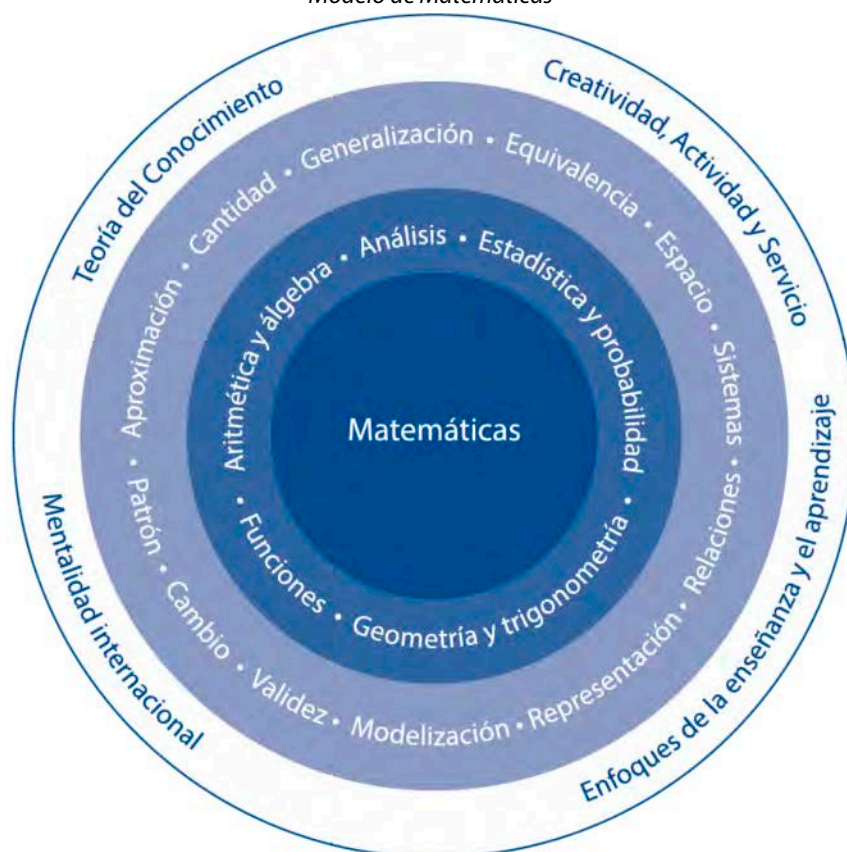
Modelo de Matemáticas

Teoría del Conocimiento

Creatividad, Actividad y Servicio

Enfoques de la enseñanza y el aprendizaje

Mentalidad internacional

Aproximación • Cantidad • Generalización • Equivalencia • Espacio • Sistemas • Relaciones • Representación • Modelización • Validez • Cambio • Patrón •

Aritmética y álgebra • Análisis • Estadística y probabilidad • Geometría y trigonometría • Funciones •

Matemáticas